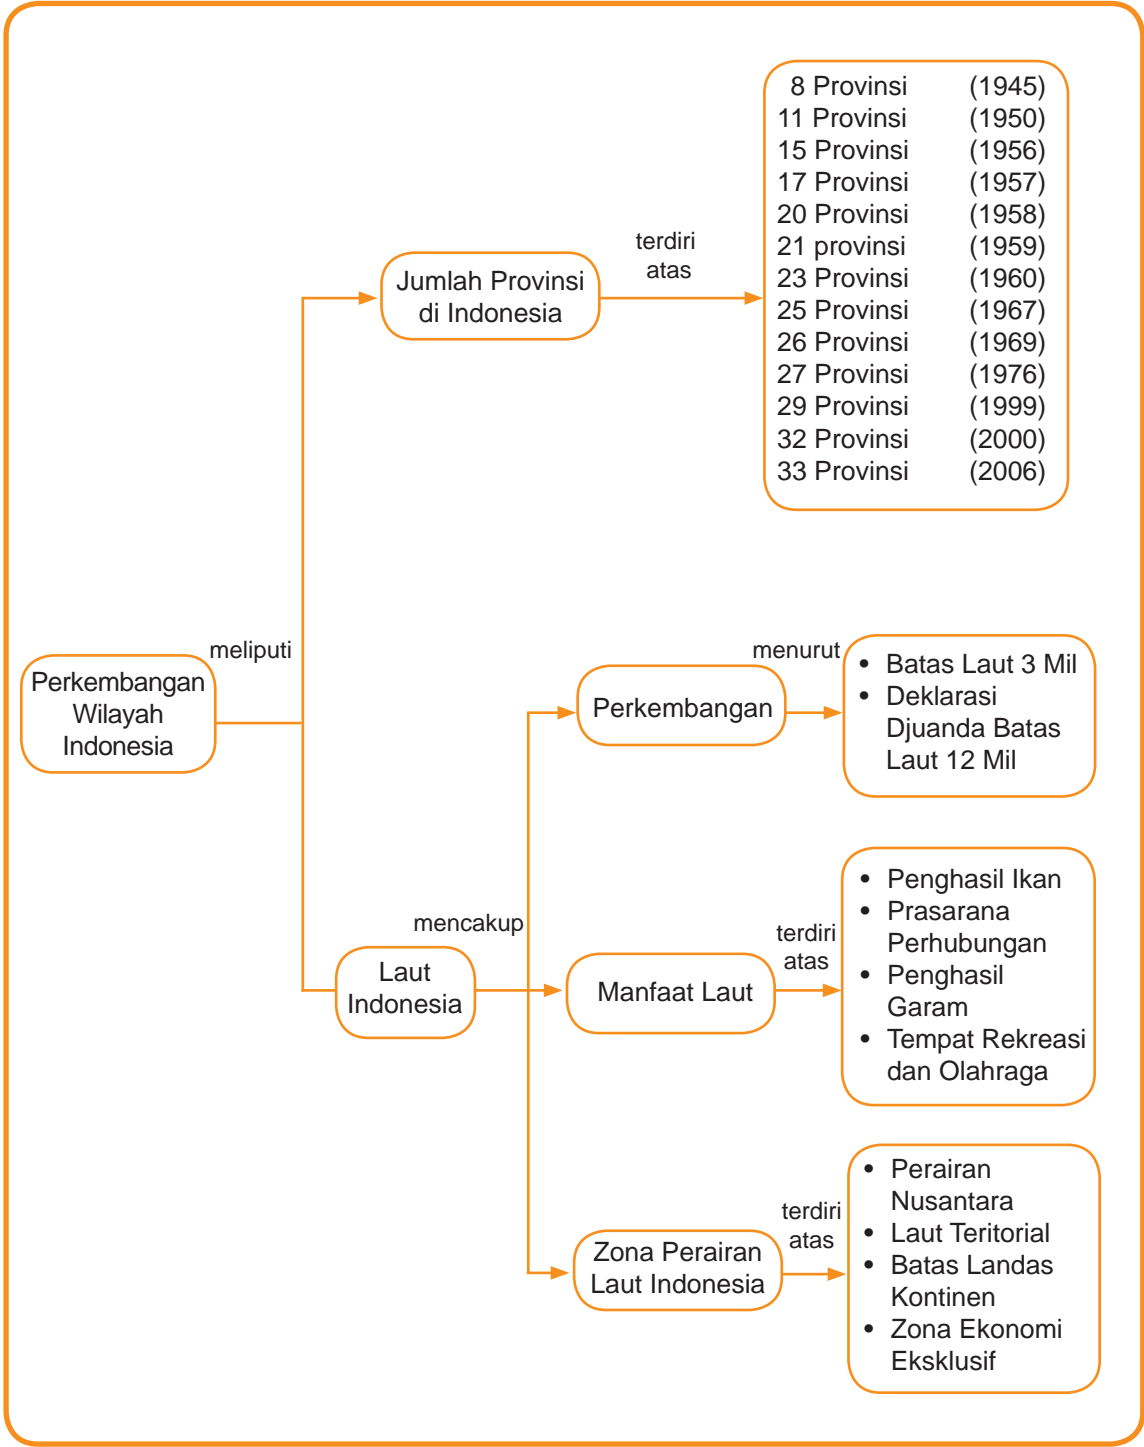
Perkembangan Wilayah Indonesia

meliputi

Jumlah Provinsi di Indonesia

terdiri atas

| | |
|---|---|
| 8 Provinsi | (1945) |
| 11 Provinsi | (1950) |
| 15 Provinsi | (1956) |
| 17 Provinsi | (1957) |
| 20 Provinsi | (1958) |
| 21 provinsi | (1959) |
| 23 Provinsi | (1960) |
| 25 Provinsi | (1967) |
| 26 Provinsi | (1969) |
| 27 Provinsi | (1976) |
| 29 Provinsi | (1999) |
| 32 Provinsi | (2000) |
| 33 Provinsi | (2006) |

Laut Indonesia

mencakup

Perkembangan

menurut

• Batas Laut 3 Mil
• Deklarasi Djuanda Batas Laut 12 Mil

Manfaat Laut

terdiri atas

• Penghasil Ikan
• Prasarana Perhubungan
• Penghasil Garam
• Tempat Rekreasi dan Olahraga

Zona Perairan Laut Indonesia

terdiri atas

• Perairan Nusantara
• Laut Teritorial
• Batas Landas Kontinen
• Zona Ekonomi Eksklusif